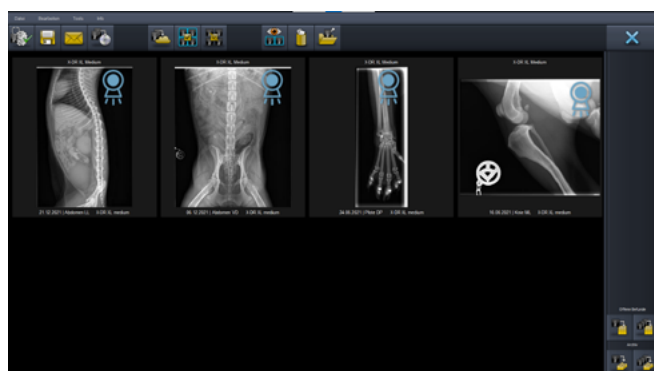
Datei Bearbeiten Tools Info

X-DR XL Medium

X-DR XL Medium

X-DR XL Medium

X-DR XL Medium

21.12.2021 | Abdomen LL X-DR XL medium

06.12.2021 | Abdomen VD X-DR XL medium

24.06.2021 | Pfote DP X-DR XL medium

15.06.2021 | Knie ML X-DR XL medium

Offene Befunde

Archiv